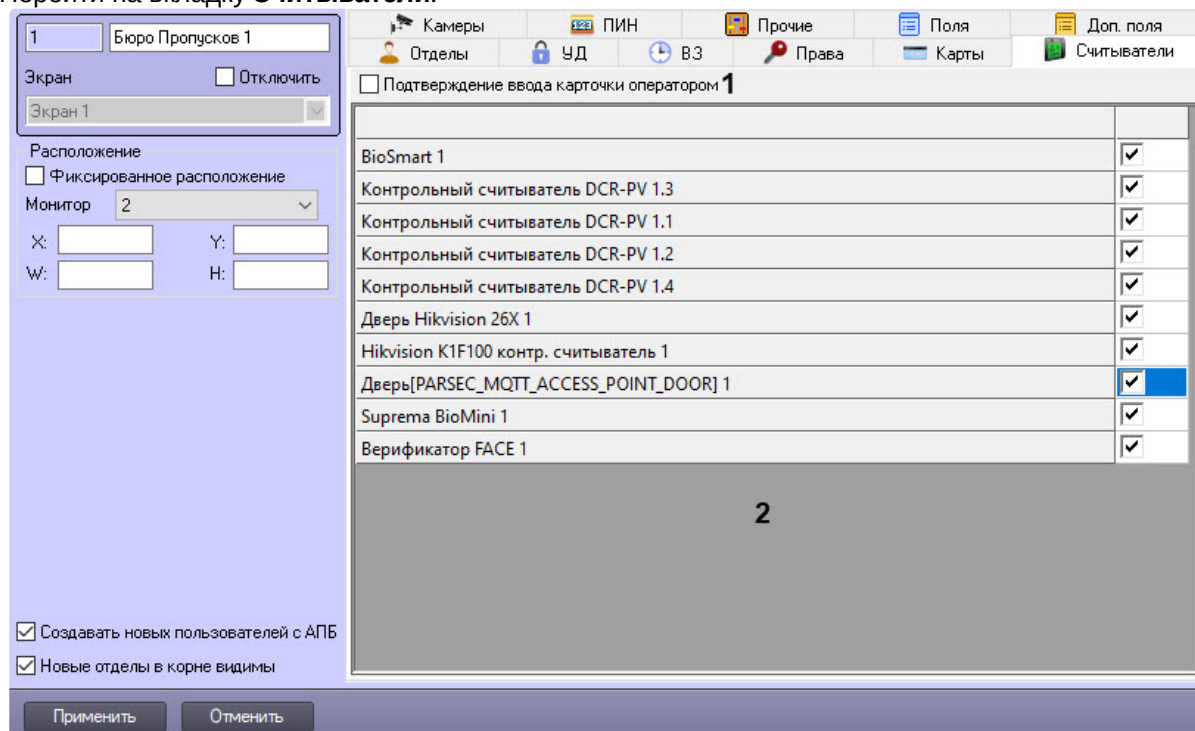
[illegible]

1 Бюро Пропусков 1
Экран
Отключить
Экран 1
Расположение
Фиксированное расположение
Монитор 2
X:
Y:
W:
H:

Камеры
ПИН
Прочие
Поля
Доп. поля
Отделы
УД
ВЗ
Права
Карты
Считыватели

Подтверждение ввода карточки оператором 1

| | |
|---|---|
| BioSmart 1 | ☑ |
| Контрольный считыватель DCR-PV 1.3 | ☑ |
| Контрольный считыватель DCR-PV 1.1 | ☑ |
| Контрольный считыватель DCR-PV 1.2 | ☑ |
| Контрольный считыватель DCR-PV 1.4 | ☑ |
| Дверь Hikvision 26X 1 | ☑ |
| Hikvision K1F100 контр. считыватель 1 | ☑ |
| Дверь[PARSEC_MQTT_ACCESS_POINT_DOOR] 1 | ☑ |
| Suprema BioMini 1 | ☑ |
| Верификатор FACE 1 | ☑ |

2

Создавать новых пользователей с АПБ
Новые отделы в корне видимы

Применить
Отменить